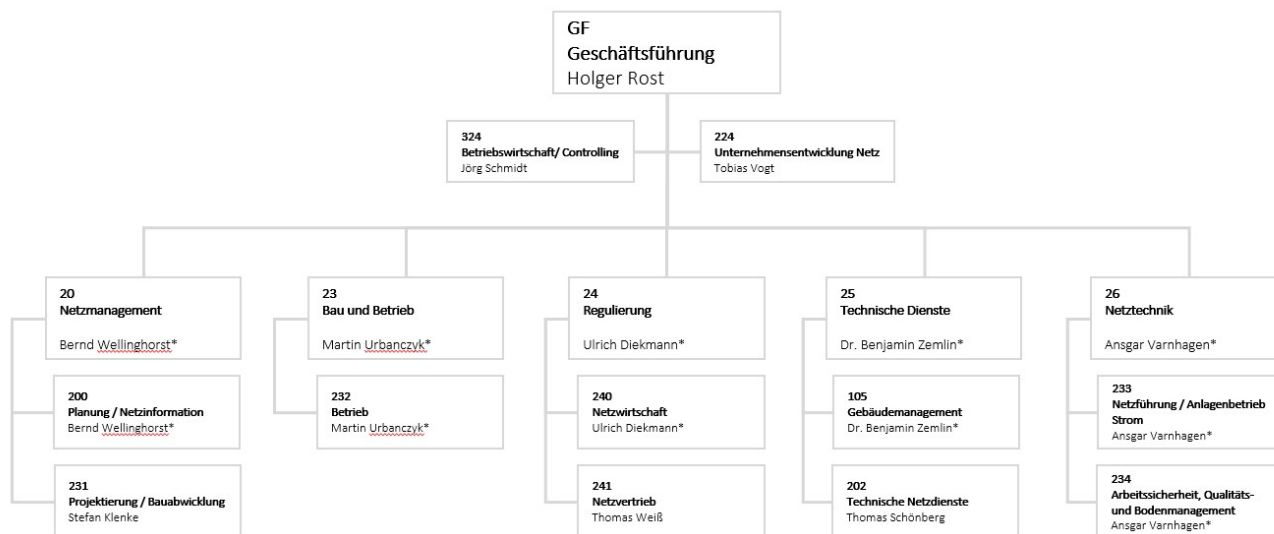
GF
Geschäftsführung
Holger Rost

324
Betriebswirtschaft/ Controlling
Jörg Schmidt

224
Unternehmensentwicklung Netz
Tobias Vogt

20
Netzmanagement
Bernd Wellinghorst*

200
Planung / Netzinformation
Bernd Wellinghorst*

231
Projektierung / Bauabwicklung
Stefan Klenke

23
Bau und Betrieb
Martin Urbanczyk*

232
Betrieb
Martin Urbanczyk*

24
Regulierung
Ulrich Diekmann*

240
Netzwirtschaft
Ulrich Diekmann*

241
Netzvertrieb
Thomas Weiß

25
Technische Dienste
Dr. Benjamin Zemlin*

105
Gebäudemanagement
Dr. Benjamin Zemlin*

202
Technische Netzdienste
Thomas Schönberg

26
Netztechnik
Ansgar Varnhagen*

233
Netzführung / Anlagenbetrieb Strom
Ansgar Varnhagen*

234
Arbeitssicherheit, Qualitäts- und Bodenmanagement
Ansgar Varnhagen*